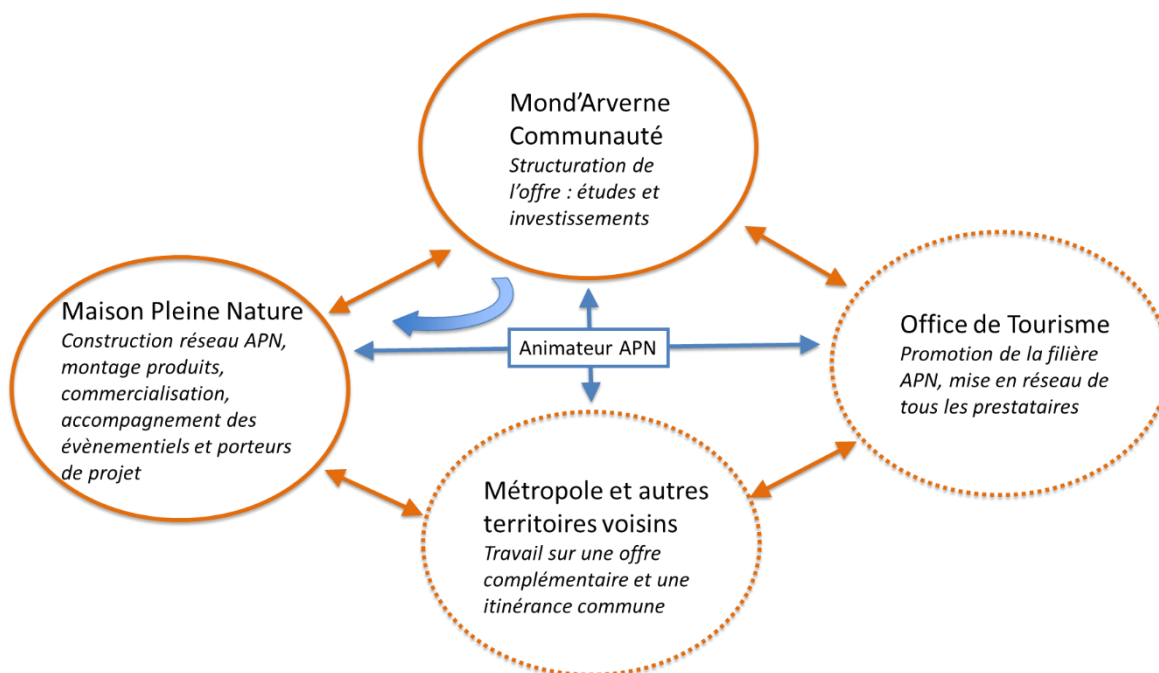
Mond'Arverne Communauté
*Structuration de l'offre : études et investissements*

Maison Pleine Nature
*Construction réseau APN, montage produits, commercialisation, accompagnement des évènementiels et porteurs de projet*

Animateur APN

Office de Tourisme
*Promotion de la filière APN, mise en réseau de tous les prestataires*

Métropole et autres territoires voisins
*Travail sur une offre complémentaire et une itinérance commune*